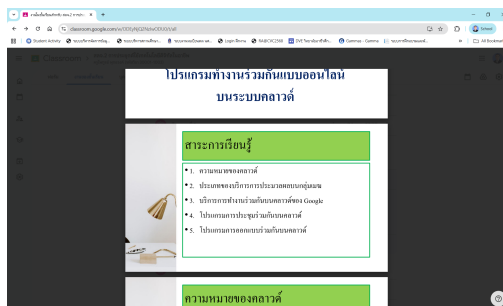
classroom.google.com

Student Activity

Classroom

โปรแกรมทำงานร่วมกันแบบออนไลน์บนระบบคลาวด์

สาระการเรียนรู้

1. ความหมายของคลาวด์

2. ประเภทของบริการการประมวลผลแบบกลุ่มเมฆ

3. บริการการทำงานร่วมกันบนคลาวด์ของ Google

4. โปรแกรมการประชุมร่วมกันบนคลาวด์

5. โปรแกรมการออกแบบร่วมกันบนคลาวด์

ความหมายของคลาวด์